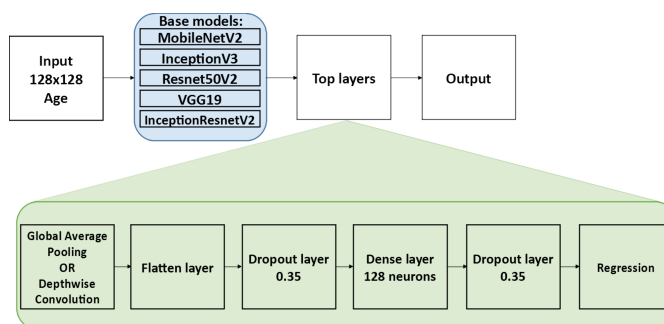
Input
128x128
Age

Base models:
MobileNetV2
InceptionV3
Resnet50V2
VGG19
InceptionResnetV2

Top layers

Output

Global Average Pooling OR Depthwise Convolution

Flatten layer

Dropout layer 0.35

Dense layer 128 neurons

Dropout layer 0.35

Regression